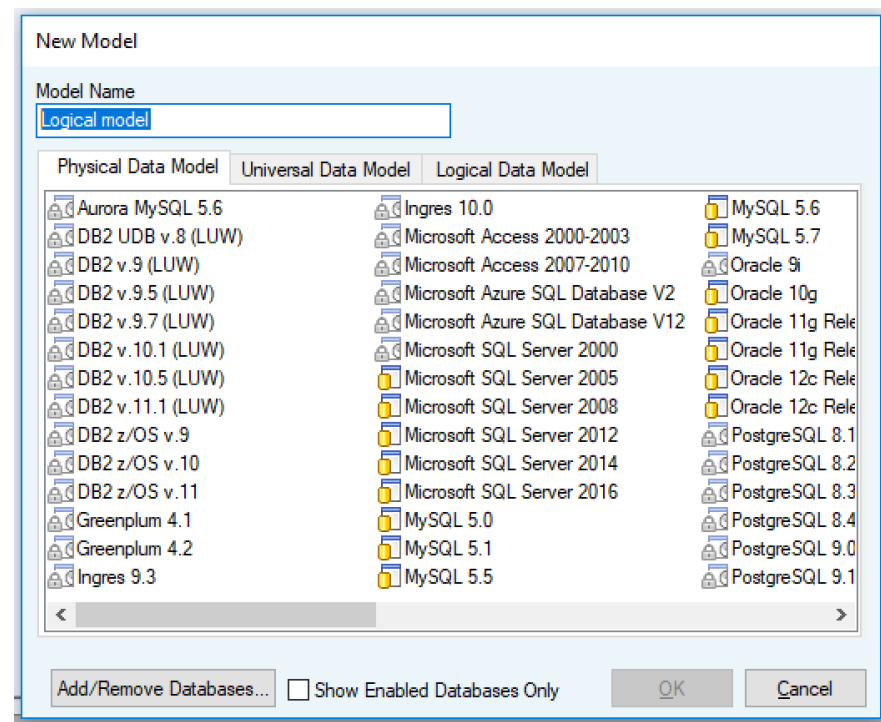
New Model

Model Name

Logical model

Physical Data Model | Universal Data Model | Logical Data Model

Aurora MySQL 5.6
DB2 UDB v.8 (LUW)
DB2 v.9 (LUW)
DB2 v.9.5 (LUW)
DB2 v.9.7 (LUW)
DB2 v.10.1 (LUW)
DB2 v.10.5 (LUW)
DB2 v.11.1 (LUW)
DB2 z/OS v.9
DB2 z/OS v.10
DB2 z/OS v.11
Greenplum 4.1
Greenplum 4.2
Ingres 9.3

Ingres 10.0
Microsoft Access 2000-2003
Microsoft Access 2007-2010
Microsoft Azure SQL Database V2
Microsoft Azure SQL Database V12
Microsoft SQL Server 2000
Microsoft SQL Server 2005
Microsoft SQL Server 2008
Microsoft SQL Server 2012
Microsoft SQL Server 2014
Microsoft SQL Server 2016
MySQL 5.0
MySQL 5.1
MySQL 5.5

MySQL 5.6
MySQL 5.7
Oracle 9i
Oracle 10g
Oracle 11g Rele
Oracle 11g Rele
Oracle 12c Rele
Oracle 12c Rele
PostgreSQL 8.1
PostgreSQL 8.2
PostgreSQL 8.3
PostgreSQL 8.4
PostgreSQL 9.0
PostgreSQL 9.1

<
>

Add/Remove Databases...
Show Enabled Databases Only
OK
Cancel